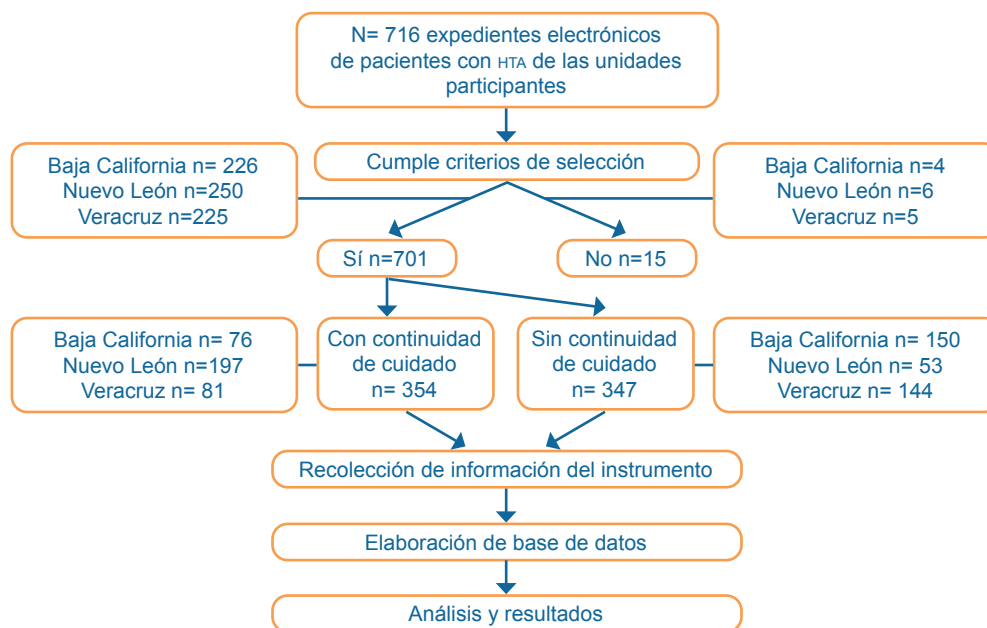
N= 716 expedientes electrónicos de pacientes con HTA de las unidades participantes

Cumple criterios de selección

Baja California n= 226
Nuevo León n=250
Veracruz n=225

Baja California n=4
Nuevo León n=6
Veracruz n=5

Sí n=701

No n=15

Baja California n= 76
Nuevo León n=197
Veracruz n= 81

Con continuidad de cuidado n= 354

Sin continuidad de cuidado n= 347

Baja California n= 150
Nuevo León n= 53
Veracruz n= 144

Recolección de información del instrumento

Elaboración de base de datos

Análisis y resultados